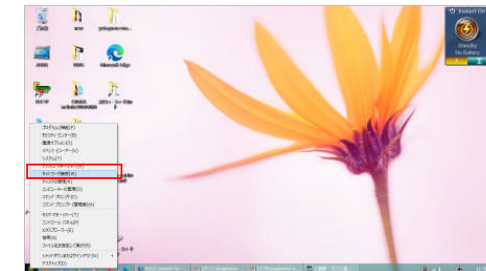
ごみ箱
Microsoft Edge
アプリと機能(F)
モビリティ センター(B)
電源オプション(O)
イベント ビューアー(V)
システム(Y)
デバイス マネージャー(M)
ネットワーク接続(W)
ディスクの管理(K)
コンピューターの管理(G)
コマンド プロンプト(C)
コマンド プロンプト (管理者)(A)
タスク マネージャー(T)
コントロール パネル(P)
エクスプローラー(E)
検索(S)
ファイル名を指定して実行(R)
シャットダウンまたはサインアウト(U)
デスクトップ(D)
Instant On
Standby
No Battery